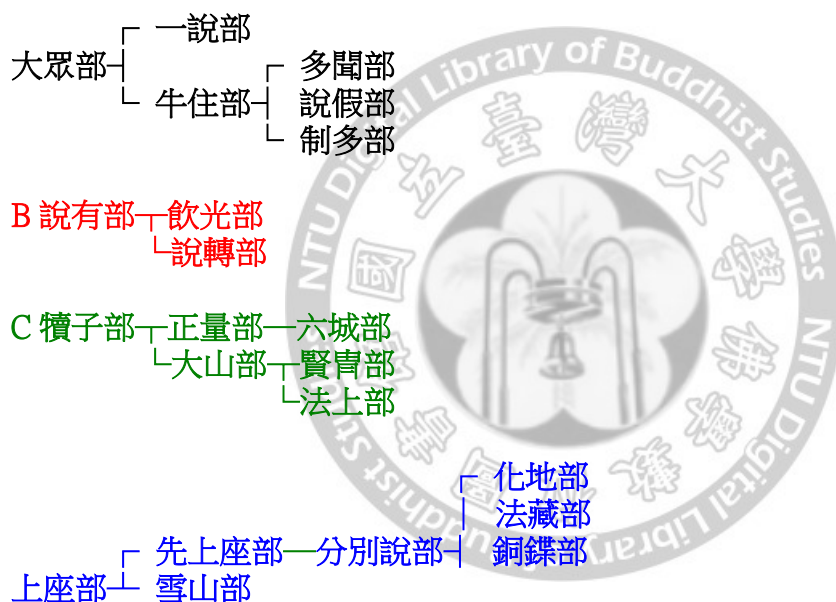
大眾部┤一說部
牛住部┤多聞部
說假部
制多部

B 說有部┬飲光部
└說轉部

C 犢子部┬正量部—六城部
└大山部┬賢胄部
└法上部

化地部
法藏部
先上座部—分別說部┤銅鍱部
上座部┤雪山部

NTU Digital Library of Buddhist Studies
國立臺灣大學佛學數位圖書館
NTU Digital Library of Buddhist Studies